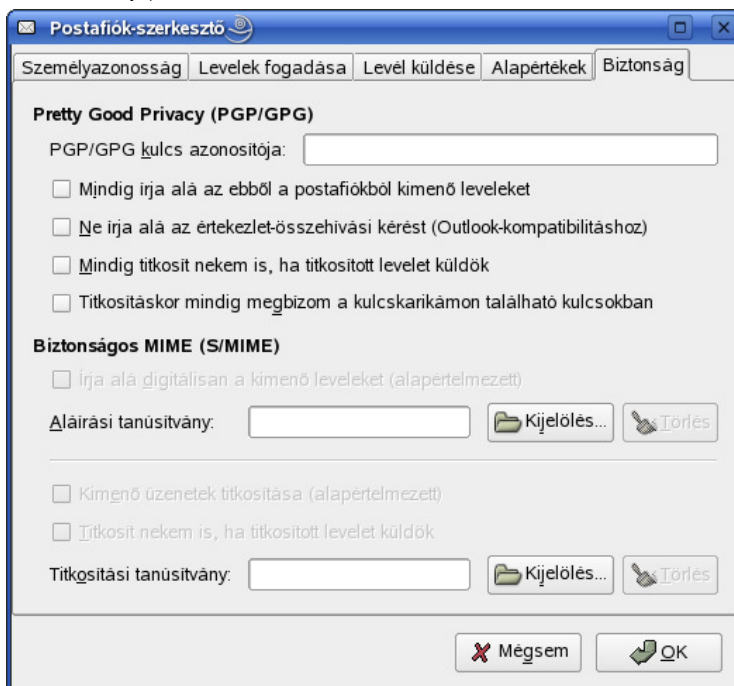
Postafiók-szerkesztő

Személyazonosság | Levelek fogadása | Levél küldése | Alapértékek | Biztonság

Pretty Good Privacy (PGP/GPG)

PGP/GPG kulcs azonosítója:

Mindig írja alá az ebből a postafiókból kimenő leveleket

Ne írja alá az értekezlet-összehívási kérést (Outlook-kompatibilitáshoz)

Mindig titkosít nekem is, ha titkosított levelet küldök

Titkosításkor mindig megbízom a kulcskarikámon található kulcsokban

Biztonságos MIME (S/MIME)

Írja alá digitálisan a kimenő leveleket (alapértelmezett)

Aláírási tanúsítvány:

Kijelölés...

Törlés

Kimenő üzenetek titkosítása (alapértelmezett)

Titkosít nekem is, ha titkosított levelet küldök

Titkosítási tanúsítvány:

Kijelölés...

Törlés

Mégsem

OK